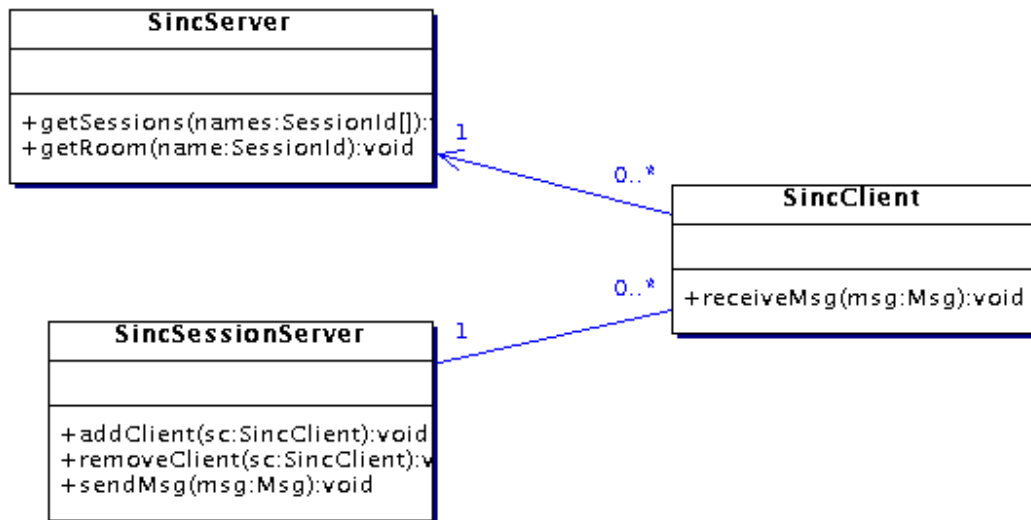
SincServer

+getSessions(names:SessionId[]):
+getRoom(name:SessionId):void

1

0..*

SincClient

+receiveMsg(msg:Msg):void

0..*

1

SincSessionServer

+addClient(sc:SincClient):void
+removeClient(sc:SincClient):v
+sendMsg(msg:Msg):void